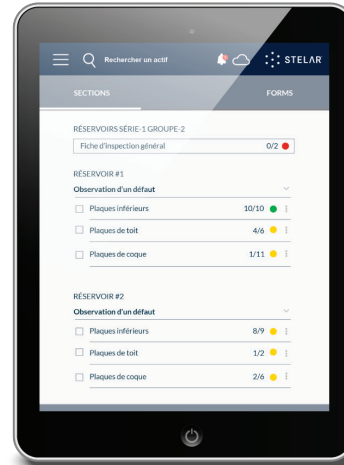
Rechercher un actif

STELAR

SECTIONS

FORMS

RÉSERVOIRS SÉRIE-1 GROUPE-2

Fiche d'inspection général 0/2

RÉSERVOIR #1

Observation d'un défaut

Plaques inférieurs 10/10

Plaques de toit 4/6

Plaques de coque 1/11

RÉSERVOIR #2

Observation d'un défaut

Plaques inférieurs 8/9

Plaques de toit 1/2

Plaques de coque 2/6